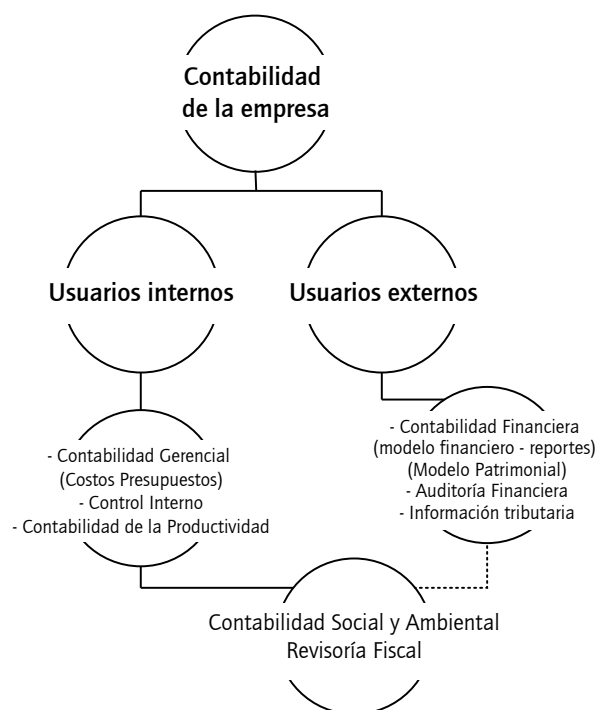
Contabilidad de la empresa

Usuarios internos

Usuarios externos

- Contabilidad Gerencial
(Costos Presupuestos)
- Control Interno
- Contabilidad de la Productividad

- Contabilidad Financiera
(modelo financiero - reportes)
(Modelo Patrimonial)
- Auditoría Financiera
- Información tributaria

Contabilidad Social y Ambiental
Revisoría Fiscal